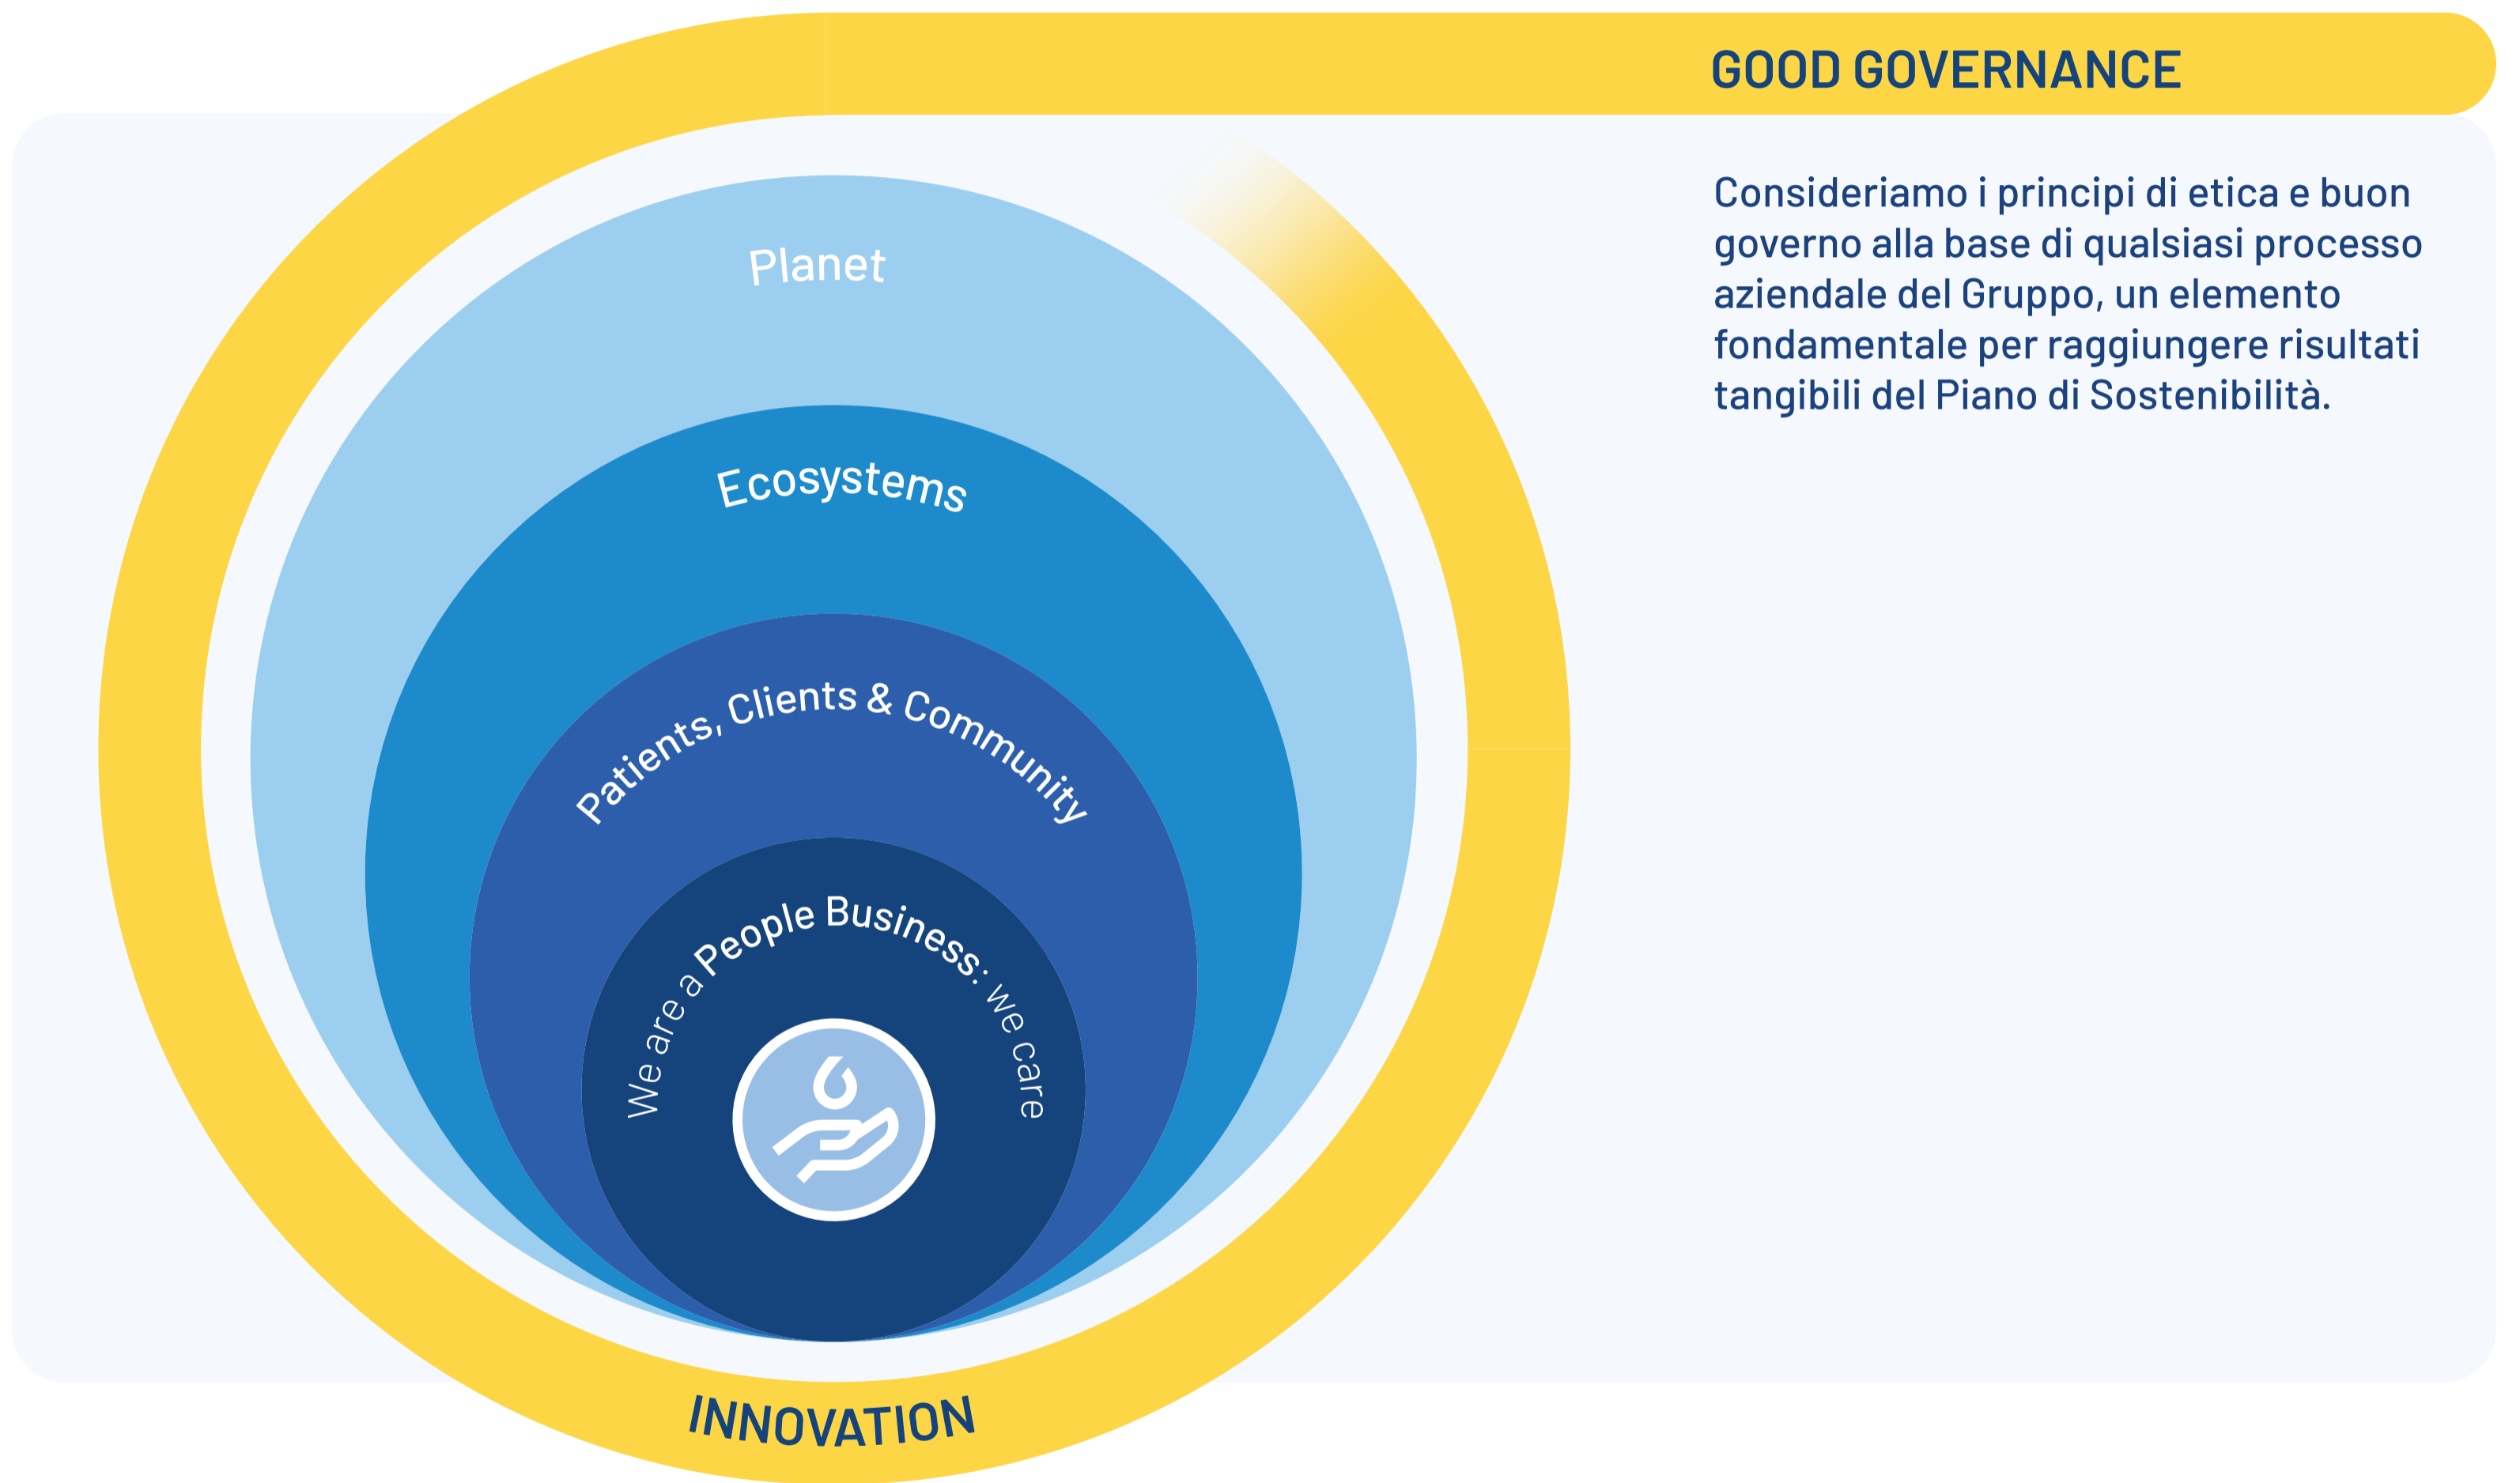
GOOD GOVERNANCE

Consideriamo i principi di etica e buon governo alla base di qualsiasi processo aziendale del Gruppo, un elemento fondamentale per raggiungere risultati tangibili del Piano di Sostenibilità.

Planet

Ecosystems

Patients, Clients & Community

We are a People Business: we care

INNOVATION